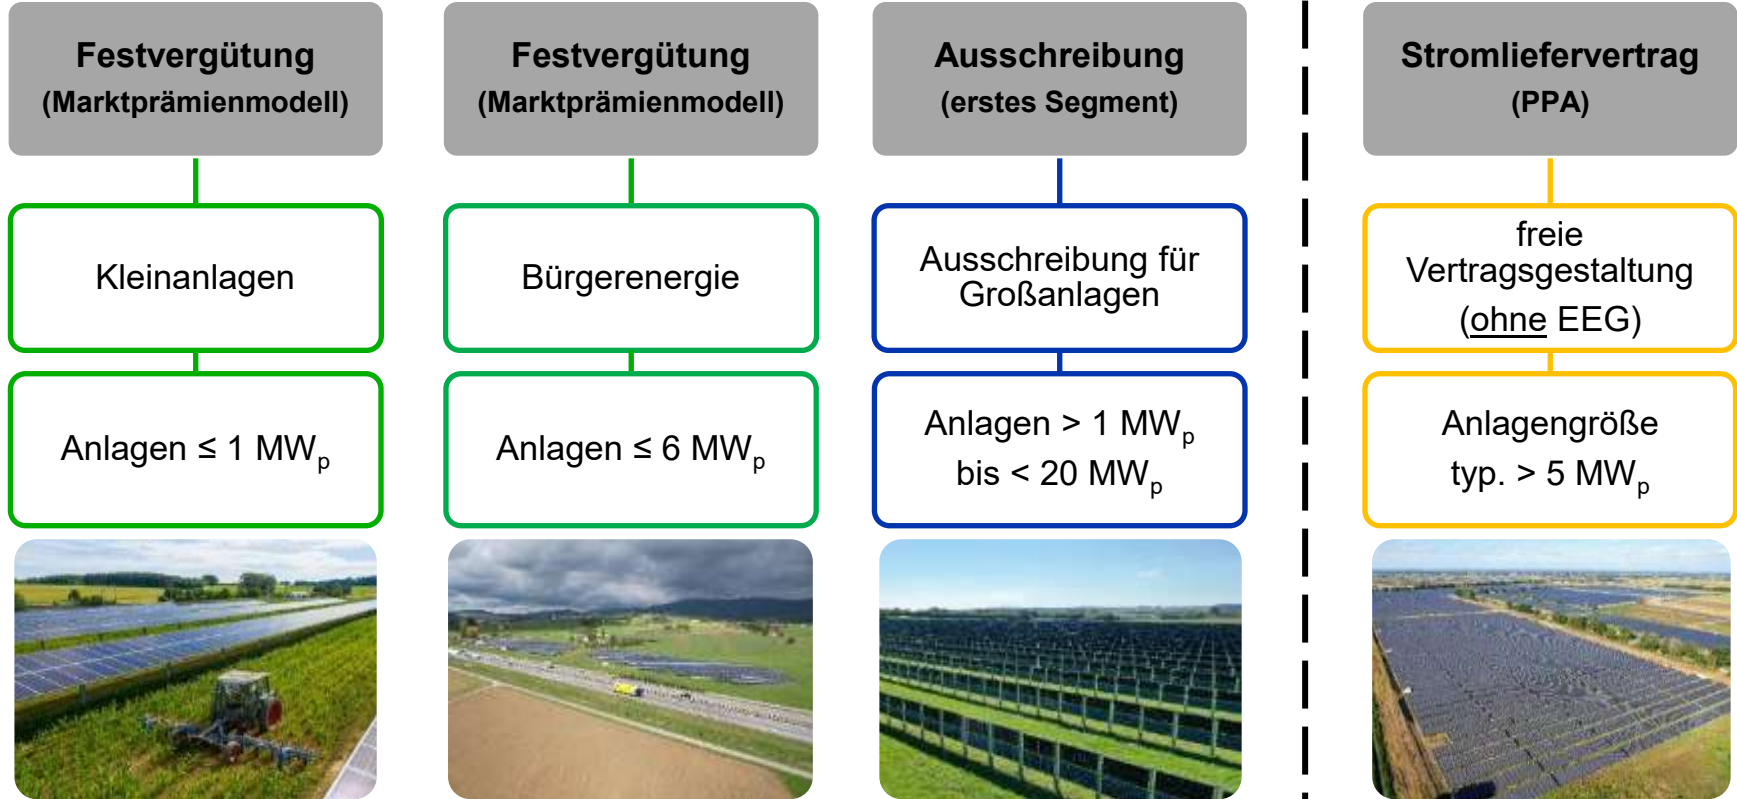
Festvergütung
(Marktprämienmodell)

Kleinanlagen

Anlagen ≤ 1 MW$_p$

Festvergütung
(Marktprämienmodell)

Bürgerenergie

Anlagen ≤ 6 MW$_p$

Ausschreibung
(erstes Segment)

Ausschreibung für Großanlagen

Anlagen > 1 MW$_p$ bis < 20 MW$_p$

Stromliefervertrag
(PPA)

freie Vertragsgestaltung (ohne EEG)

Anlagengröße typ. > 5 MW$_p$